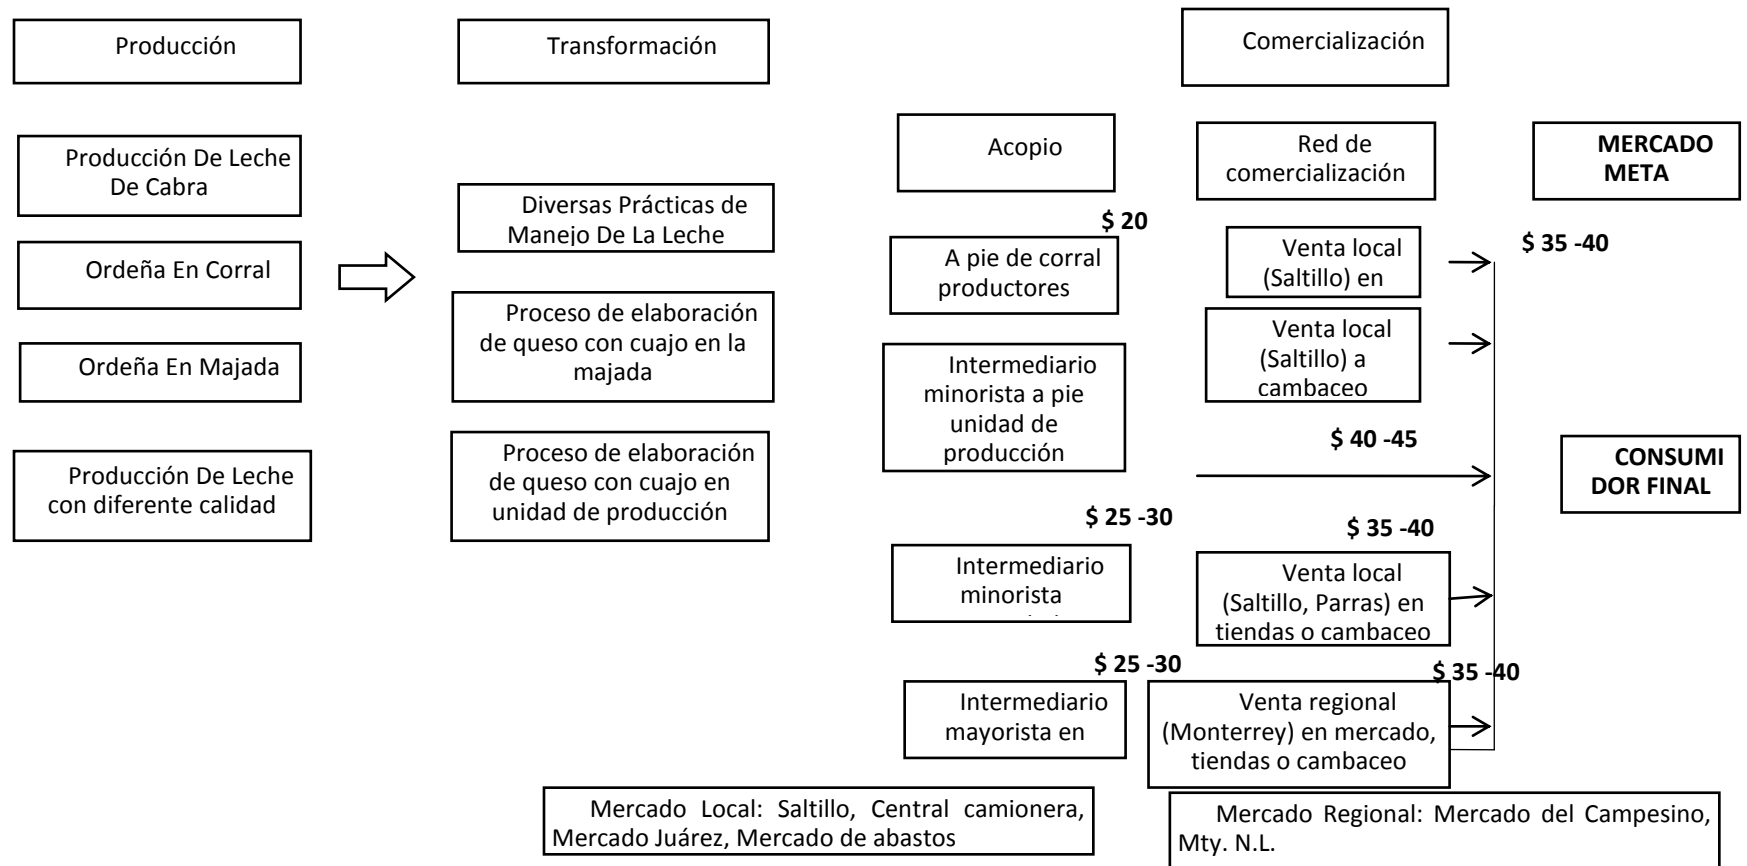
Producción

Transformación

Comercialización

Producción De Leche De Cabra

Ordeña En Corral

Ordeña En Majada

Producción De Leche con diferente calidad

Diversas Prácticas de Manejo De La Leche

Proceso de elaboración de queso con cuajo en la majada

Proceso de elaboración de queso con cuajo en unidad de producción

Acopio

Red de comercialización

MERCADO META

$ 20

A pie de corral productores

Venta local (Saltillo) en

$ 35 -40

Venta local (Saltillo) a cambaceo

Intermediario minorista a pie unidad de producción

$ 40 -45

CONSUMI DOR FINAL

$ 25 -30

$ 35 -40

Intermediario minorista

Venta local (Saltillo, Parras) en tiendas o cambaceo

$ 25 -30

$ 35 -40

Intermediario mayorista en

Venta regional (Monterrey) en mercado, tiendas o cambaceo

Mercado Local: Saltillo, Central camionera, Mercado Juárez, Mercado de abastos

Mercado Regional: Mercado del Campesino, Mty. N.L.